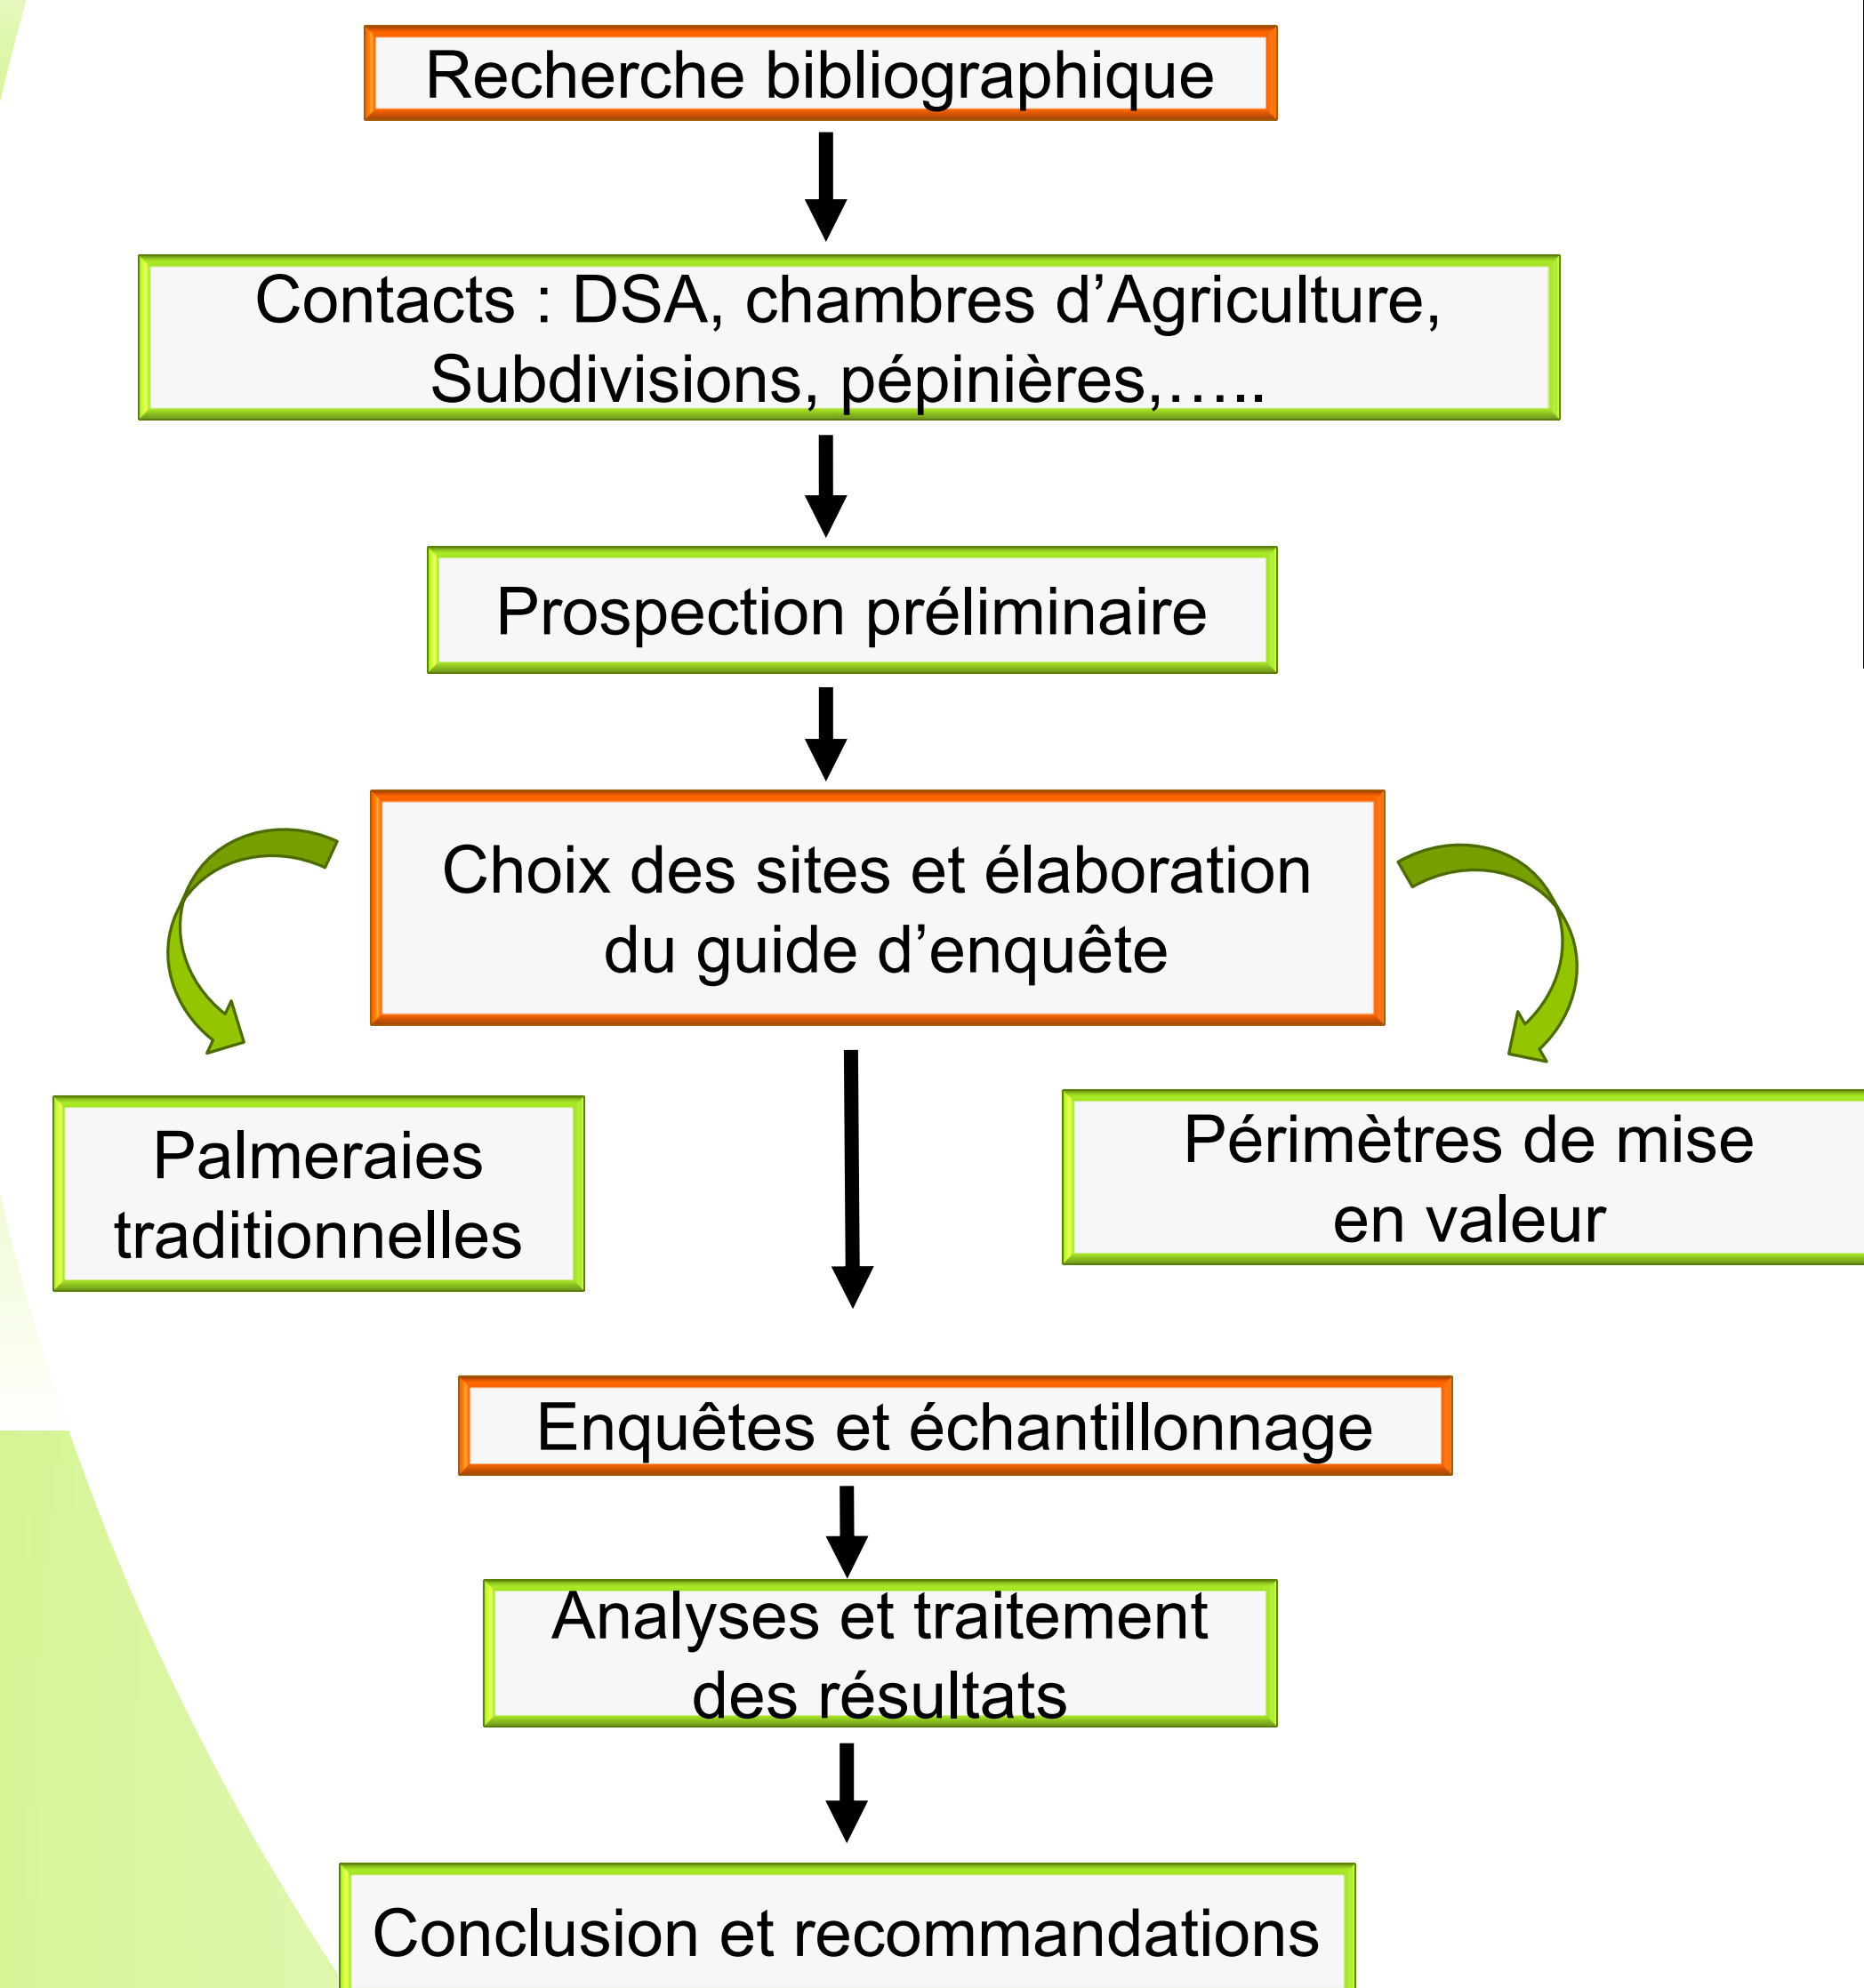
Recherche bibliographique

Contacts : DSA, chambres d’Agriculture, Subdivisions, pépinières,…..

Prospection préliminaire

Choix des sites et élaboration du guide d’enquête

Palmeraies traditionnelles

Périmètres de mise en valeur

Enquêtes et échantillonnage

Analyses et traitement des résultats

Conclusion et recommandations